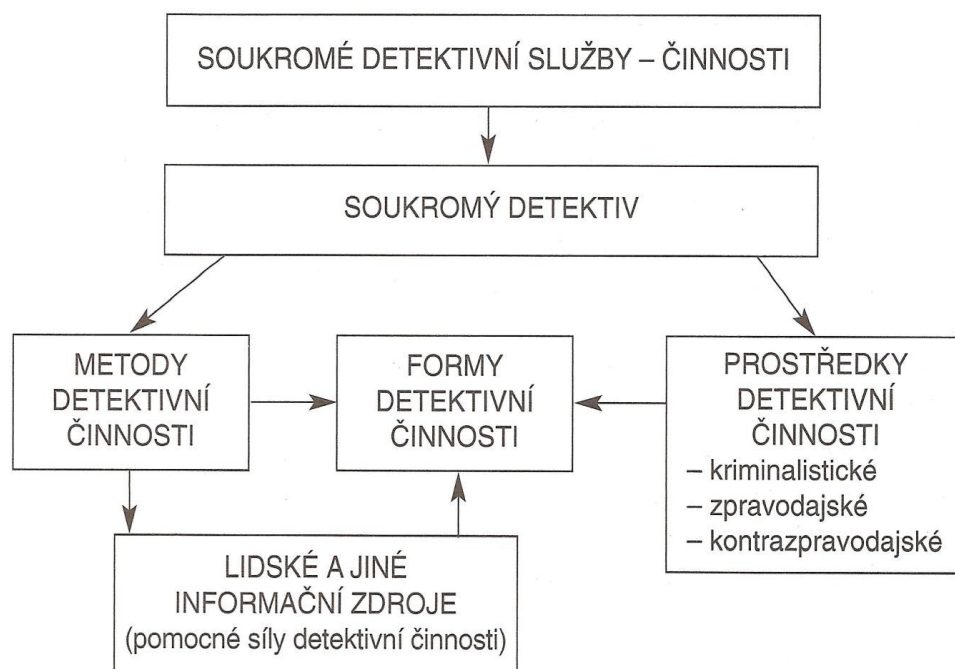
SOUKROMÉ DETEKTIVNÍ SLUŽBY – ČINNOSTI

SOUKROMÝ DETEKTIV

METODY DETEKTIVNÍ ČINNOSTI

FORMY DETEKTIVNÍ ČINNOSTI

PROSTŘEDKY DETEKTIVNÍ ČINNOSTI
– kriminalistické
– zpravodajské
– kontrazpravodajské

LIDSKÉ A JINÉ INFORMAČNÍ ZDROJE
(pomocné síly detektivní činnosti)